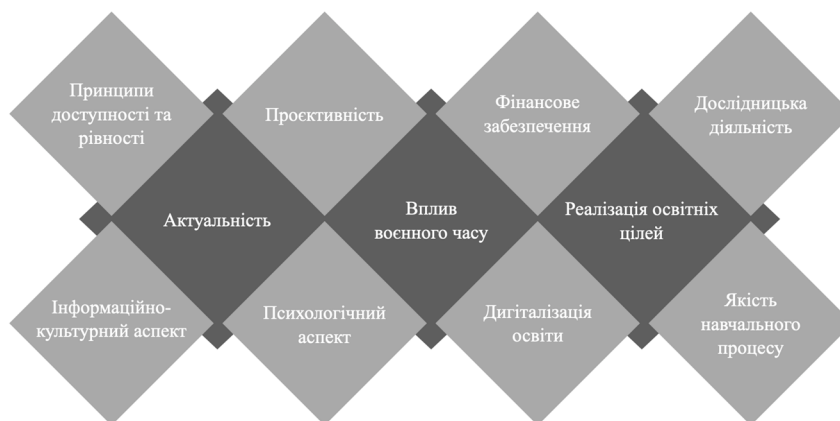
Принципи доступності та рівності

Проєктивність

Фінансове забезпечення

Дослідницька діяльність

Актуальність

Вплив воєнного часу

Реалізація освітніх цілей

Інформаційно-культурний аспект

Психологічний аспект

Дигіталізація освіти

Якість навчального процесу